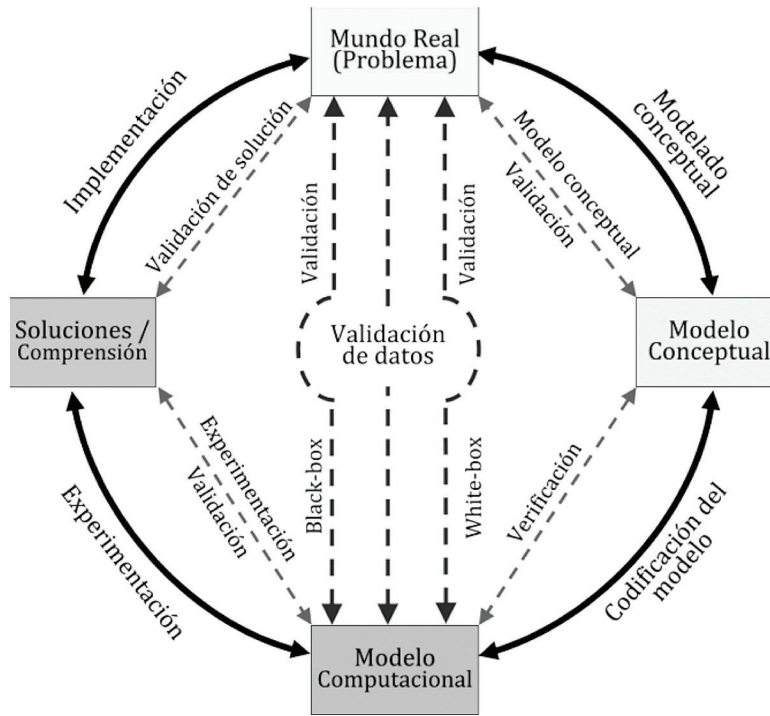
Mundo Real (Problema)

Implementación

Validación de solución

Modelado conceptual

Modelo conceptual Validación

Validación

Validación

Soluciones / Comprensión

Validación de datos

Modelo Conceptual

Experimentación Validación

Black-box

White-box

Verificación

Experimentación

Codificación del modelo

Modelo Computacional